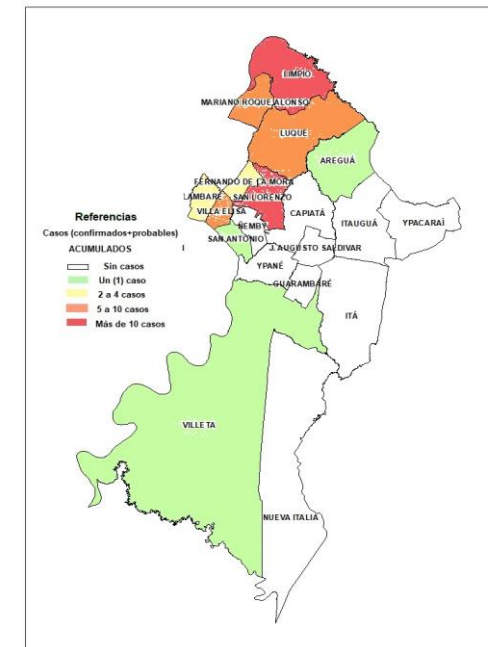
LIMPIO
MARIANO ROQUE ALONSO
LUQUE
AREGUÁ
FERNANDO DE LA MORA
LAMBARÉ
SAN LORENZO
CAPIATÁ
ITAUGUÁ
YPACARAÍ
VILLA ELISA
ÑEMBY
SAN ANTONIO
J. AUGUSTO SALDIVAR
YPANÉ
GUARAMBARÉ
ITÁ
VILLETA
NUEVA ITALIA

Referencias
Casos (confirmados+probables)
ACUMULADOS
Sin casos
Un (1) caso
2 a 4 casos
5 a 10 casos
Más de 10 casos